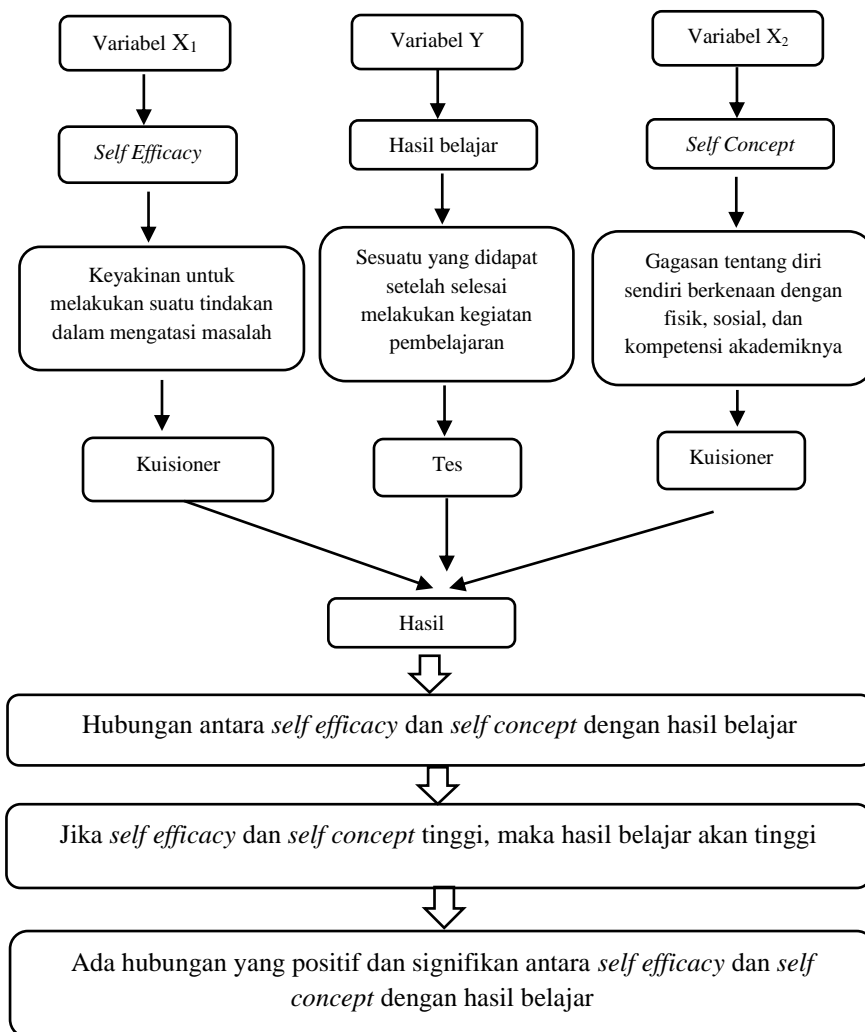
Variabel $X_1$

Variabel Y

Variabel $X_2$

Self Efficacy

Hasil belajar

Self Concept

Keyakinan untuk melakukan suatu tindakan dalam mengatasi masalah

Sesuatu yang didapat setelah selesai melakukan kegiatan pembelajaran

Gagasan tentang diri sendiri berkenaan dengan fisik, sosial, dan kompetensi akademiknya

Kuisioner

Tes

Kuisioner

Hasil

Hubungan antara self efficacy dan self concept dengan hasil belajar

Jika self efficacy dan self concept tinggi, maka hasil belajar akan tinggi

Ada hubungan yang positif dan signifikan antara self efficacy dan self concept dengan hasil belajar